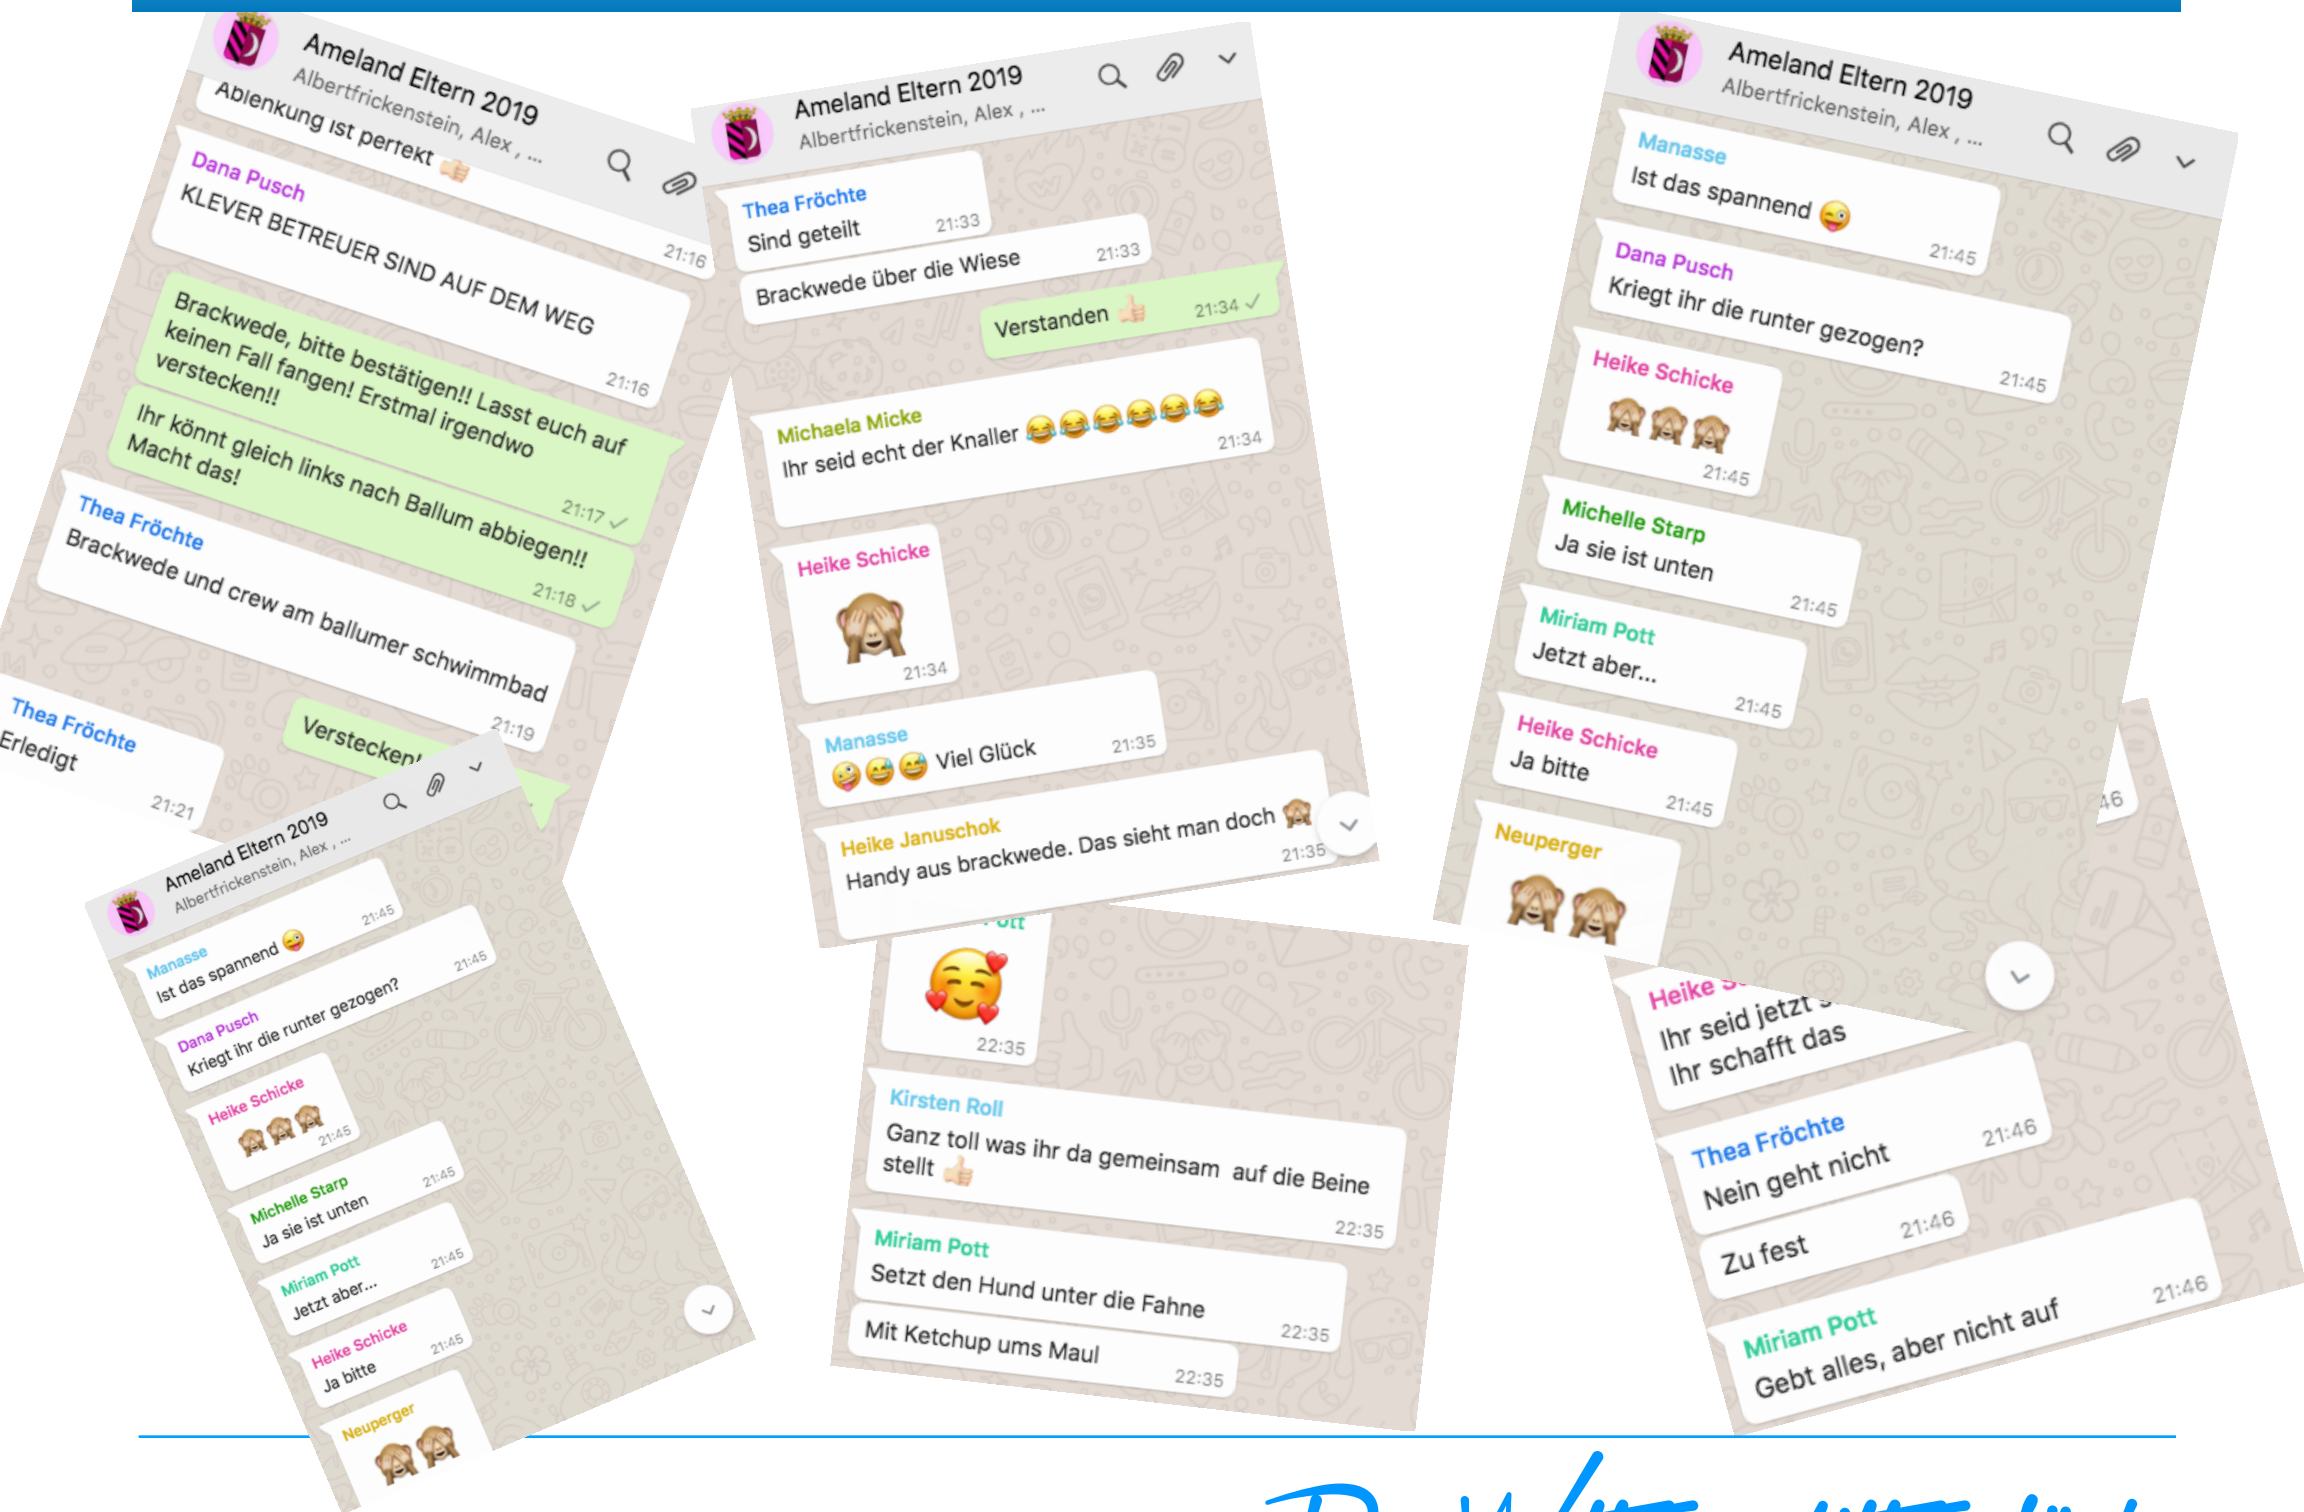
Ameland Eltern 2019
Albertfrickenstein, Alex , ...
Ablenkung ist perfekt 👍🏻
21:16

Dana Pusch
KLEVER BETREUER SIND AUF DEM WEG
21:16

Brackwede, bitte bestätigen!! Lasst euch auf keinen Fall fangen! Erstmal irgendwo verstecken!!
21:17 ✓

Ihr könnt gleich links nach Ballum abbiegen!! Macht das!
21:18 ✓

Thea Früchte
Brackwede und crew am ballumer schwimmbad
21:19

Verstecken!

Thea Früchte
Erledigt
21:21

Ameland Eltern 2019
Albertfrickenstein, Alex , ...

Thea Früchte
Sind geteilt
21:33

Brackwede über die Wiese
21:33

Verstanden 👍🏻
21:34 ✓

Michaela Micke
Ihr seid echt der Knaller 😂😂😂😂😂😂
21:34

Heike Schicke
🙈
21:34

Manasse
🤪😆😅 Viel Glück
21:35

Heike Januschok
Handy aus brackwede. Das sieht man doch 🙈
21:35

Ameland Eltern 2019
Albertfrickenstein, Alex , ...

Manasse
Ist das spannend 😜
21:45

Dana Pusch
Kriegt ihr die runter gezogen?
21:45

Heike Schicke
🙈🙈🙈
21:45

Michelle Starp
Ja sie ist unten
21:45

Miriam Pott
Jetzt aber...
21:45

Heike Schicke
Ja bitte
21:45

Neuperger
🙈🙈

Ameland Eltern 2019
Albertfrickenstein, Alex , ...

Manasse
Ist das spannend 😜
21:45

Dana Pusch
Kriegt ihr die runter gezogen?
21:45

Heike Schicke
🙈🙈🙈
21:45

Michelle Starp
Ja sie ist unten
21:45

Miriam Pott
Jetzt aber...
21:45

Heike Schicke
Ja bitte
21:45

Neuperger
🙈🙈

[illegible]ott
🥰
22:35

Kirsten Roll
Ganz toll was ihr da gemeinsam auf die Beine stellt 👍🏻
22:35

Miriam Pott
Setzt den Hund unter die Fahne
22:35

Mit Ketchup ums Maul
22:35

Heike S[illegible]
Ihr seid jetzt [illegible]
Ihr schafft das

46

Thea Früchte
Nein geht nicht
21:46

Zu fest
21:46

Miriam Pott
Gebt alles, aber nicht auf
21:46